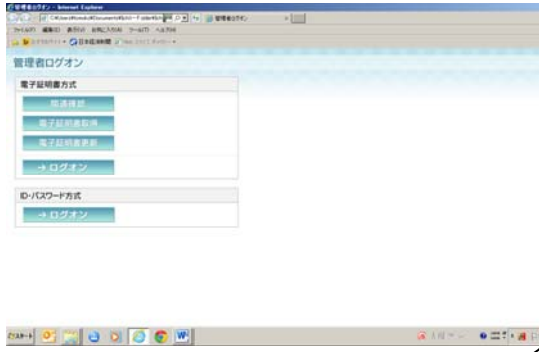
管理者ログオン - Internet Explorer

C:\Users\Kosuke\Documents\ログオン.html

管理者ログオン

ファイル(F) 編集(E) 表示(V) お気に入り(A) ツール(T) ヘルプ(H)

お気に入り 日本証明書

管理者ログオン

電子証明書方式

関連確認

電子証明書取得

電子証明書更新

→ ログオン

ID・パスワード方式

→ ログオン

スタート

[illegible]